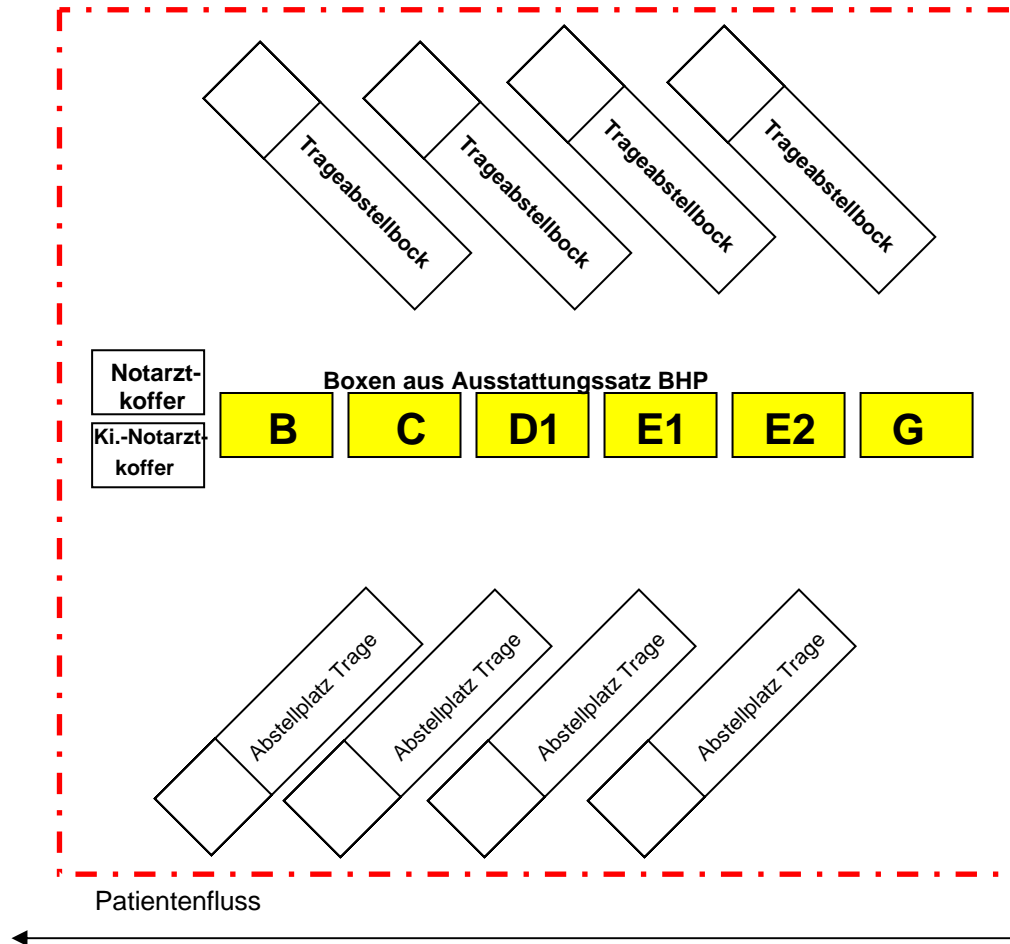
Trageabstellbock

Trageabstellbock

Trageabstellbock

Trageabstellbock

Notarztkoffer

Boxen aus Ausstattungssatz BHP

Ki.-Notarztkoffer

B

C

D1

E1

E2

G

Abstellplatz Trage

Abstellplatz Trage

Abstellplatz Trage

Abstellplatz Trage

Patientenfluss